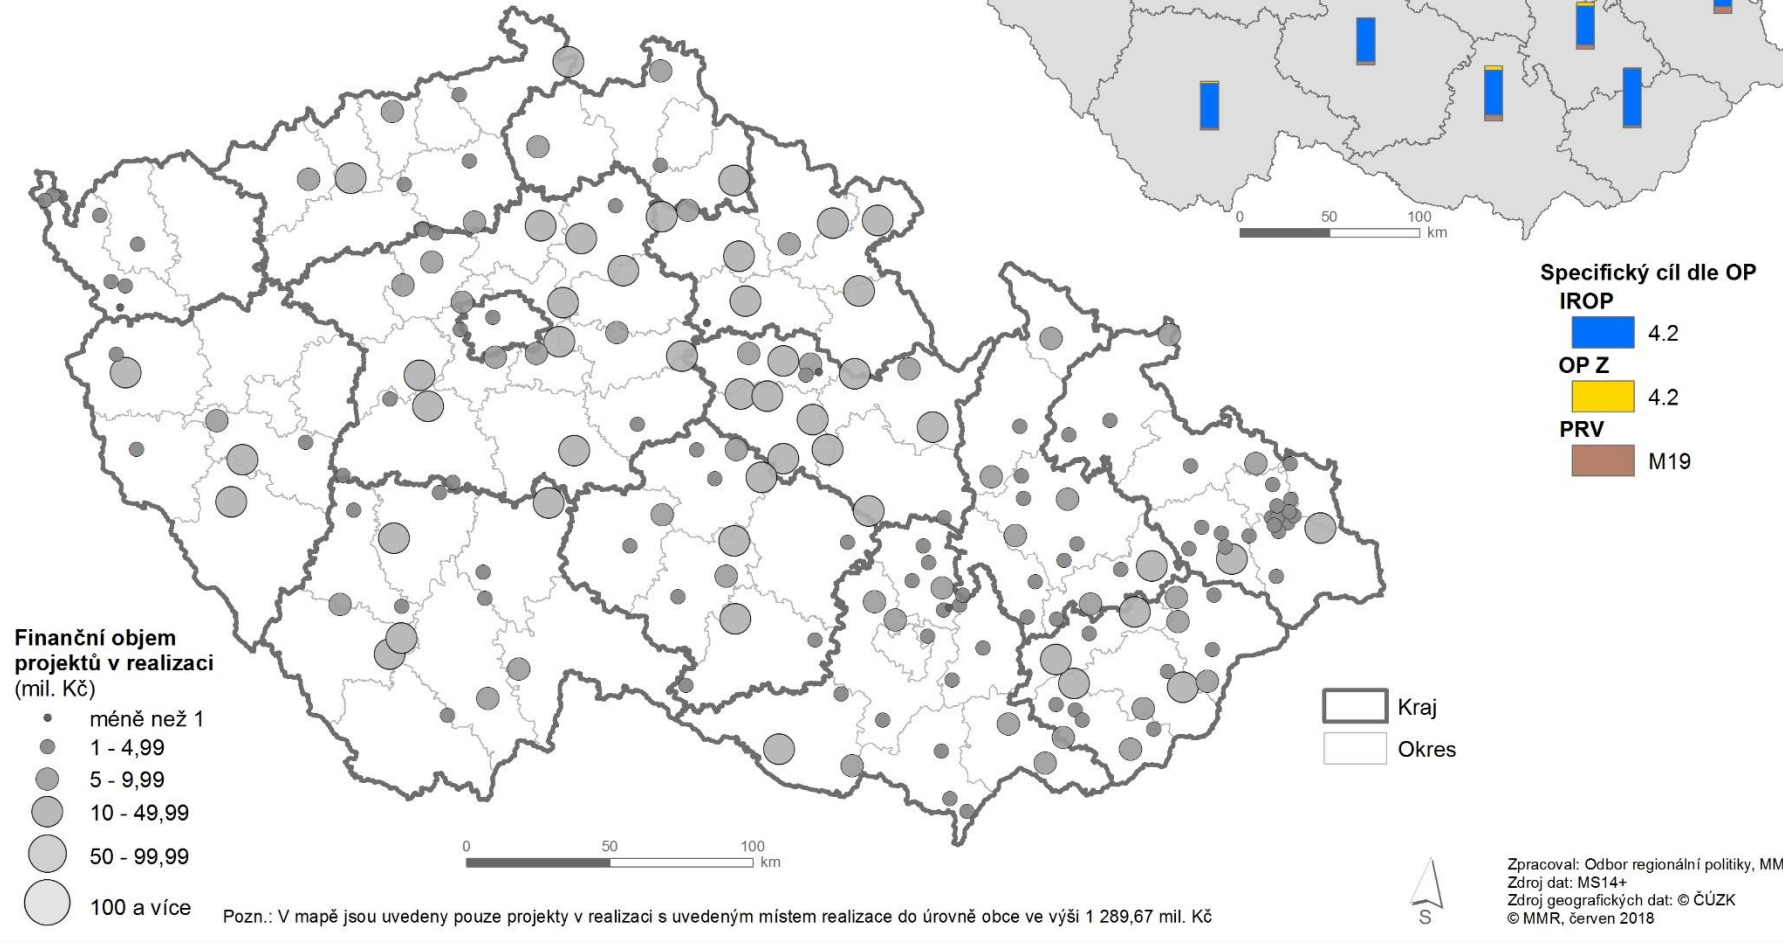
0 50 100 km

Specifický cíl dle OP
IROP
4.2
OP Z
4.2
PRV
M19

Finanční objem projektů v realizaci (mil. Kč)
méně než 1
1 - 4,99
5 - 9,99
10 - 49,99
50 - 99,99
100 a více

Kraj
Okres

0 50 100 km

S

Zpracoval: Odbor regionální politiky, MM
Zdroj dat: MS14+
Zdroj geografických dat: © ČÚZK
© MMR, červen 2018

Pozn.: V mapě jsou uvedeny pouze projekty v realizaci s uvedeným místem realizace do úrovně obce ve výši 1 289,67 mil. Kč